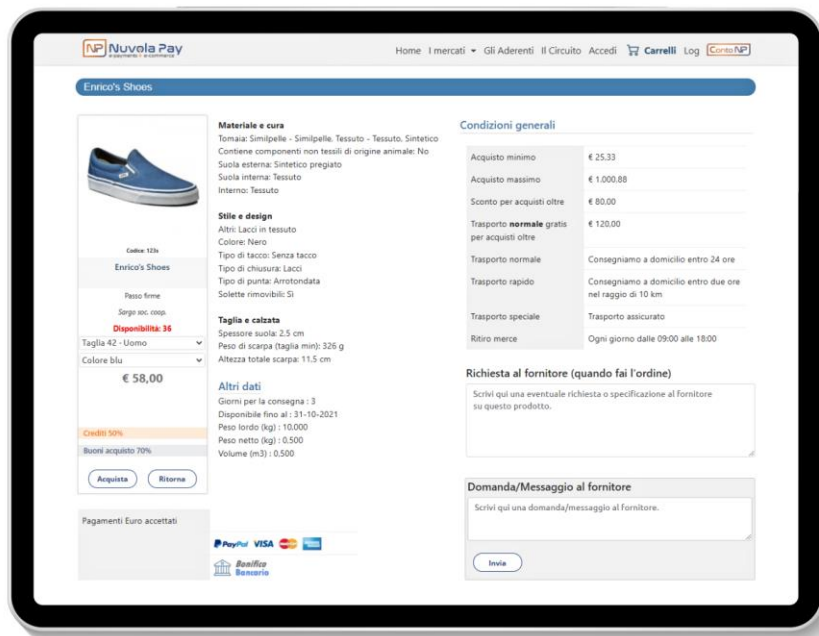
NP Nuvola Pay
e-payment / e-commerce

Home I mercati Gli Aderenti Il Circuito Accedi Carrelli Log Conto NP

Enrico's Shoes

Codice: 123s
Enrico's Shoes
Passo firme
Sorgo soc. coop.
Disponibilità: 36
Taglia 42 - Uomo
Colore blu
€ 58,00
Crediti 50%
Buoni acquisto 70%
Acquista Ritorna

Pagamenti Euro accettati

PayPal VISA
Bonifico Bancario

Materiale e cura
Tomaia: Similpelle - Similpelle, Tessuto - Tessuto, Sintetico
Contiene componenti non tessili di origine animale: No
Suola esterna: Sintetico pregiato
Suola interna: Tessuto
Interno: Tessuto

Stile e design
Altri: Lacci in tessuto
Colore: Nero
Tipo di tacco: Senza tacco
Tipo di chiusura: Lacci
Tipo di punta: Arrotondata
Solette rimovibili: Sì

Taglia e calzata
Spessore suola: 2.5 cm
Peso di scarpa (taglia min): 326 g
Altezza totale scarpa: 11.5 cm

Altri dati
Giorni per la consegna : 3
Disponibile fino al : 31-10-2021
Peso lordo (kg) : 10.000
Peso netto (kg) : 0.500
Volume (m3) : 0.500

Condizioni generali

| | |
|---|---|
| Acquisto minimo | € 25.33 |
| Acquisto massimo | € 1.000,88 |
| Sconto per acquisti oltre | € 80.00 |
| Trasporto **normale** gratis per acquisti oltre | € 120,00 |
| Trasporto normale | Consegniamo a domicilio entro 24 ore |
| Trasporto rapido | Consegniamo a domicilio entro due ore nel raggio di 10 km |
| Trasporto speciale | Trasporto assicurato |
| Ritiro merce | Ogni giorno dalle 09:00 alle 18:00 |

Richiesta al fornitore (quando fai l'ordine)
Scrivi qui una eventuale richiesta o specificazione al fornitore su questo prodotto.

Domanda/Messaggio al fornitore
Scrivi qui una domanda/messaggio al fornitore.
Invia